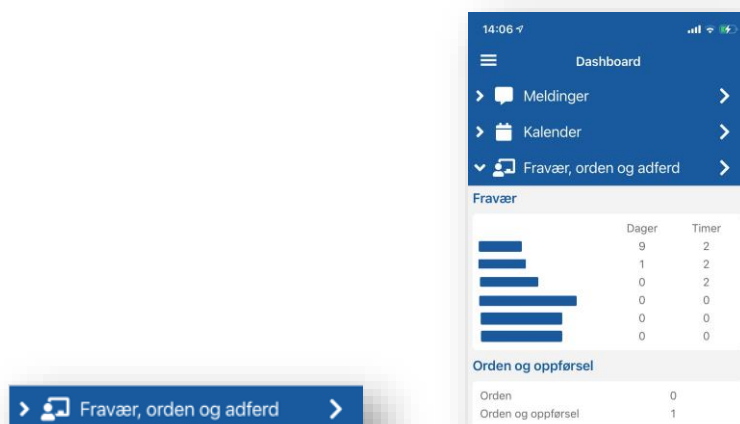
Fravær, orden og adferd

14:06

Dashboard

Meldinger

Kalender

Fravær, orden og adferd

Fravær

| | Dager | Timer |
|---|---|---|
| | 9 | 2 |
| | 1 | 2 |
| | 0 | 2 |
| | 0 | 0 |
| | 0 | 0 |
| | 0 | 0 |

Orden og oppførsel

| | |
|---|---|
| Orden | 0 |
| Orden og oppførsel | 1 |